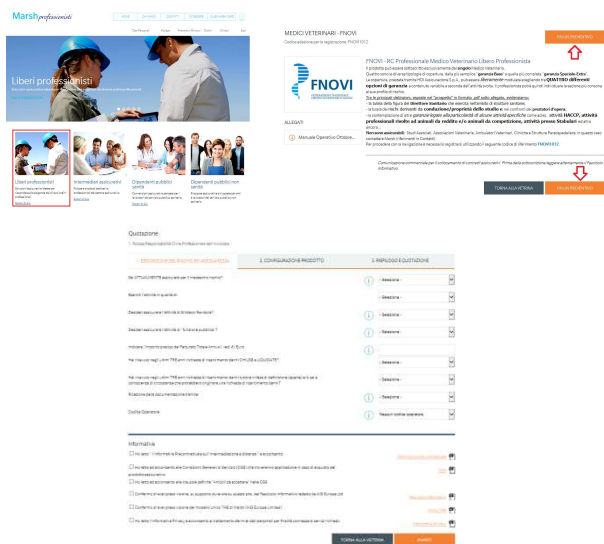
Marsh professionisti

HOME | CHI SIAMO | CONTATTI | CATEGORIE | CLIENTI MARSH

Liberi professionisti

Liberi professionisti

Intermediari assicurativi

Dipendenti pubblici non sanità

Dipendenti pubblici non sanità

MEDICI VETERINARI - FNOVI

Codice abilitazione per la registrazione: FNOVI2012

FAI UN PREVENTIVO

FNOVI

FNOVI - RC Professionale Medico Veterinario Libero Professionista

Il prodotto può essere sottoscritto esclusivamente dal singolo Medico Veterinario. Quattro sono le diverse tipologie di copertura, dalla più semplice "garanzia Base" a quella più completa "garanzia Speciale Extra". La copertura, prestata tramite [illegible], è pertanto liberamente modulata a seconda di QUATTRO differenti opzioni di garanzia, ...

... Direttore sanitario ... conduzione/proprietà dello studio ... prestazioni d'opera ... HACCP, attività professionali medico sui animali da reddito e/o animali da competizione, attività presso Stabulari ...

... FNOVI2012.

ALLEGATI

Manuale Operativo Ottobre ...

Comunicazione commerciale per il collocamento di contratti assicurativi. Prima della sottoscrizione leggere attentamente il Fascicolo Informativo.

TORNA ALLA VETRINA

FAI UN PREVENTIVO

Quotazione

1. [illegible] | 2. CONFIGURAZIONE PRODOTTO | 3. RIEPILOGO E QUOTAZIONE

- Selezione -

- Selezione -

- Selezione -

- Selezione -

- Selezione -

- Selezione -

- Selezione -

Nessun codice operatore

Informativa

TORNA ALLA VETRINA

AVANTI